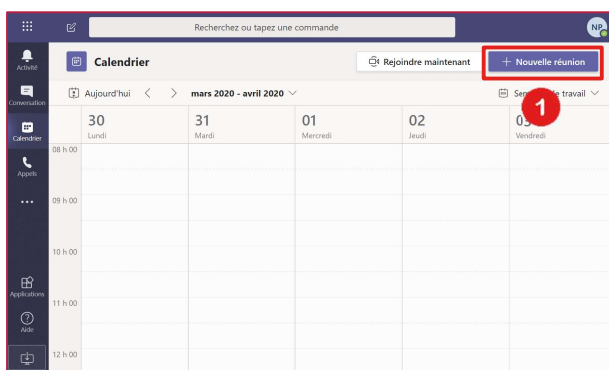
Recherchez ou tapez une commande

NP

Activité
Conversation
Calendrier
Appels
...
Applications
Aide

Calendrier

Rejoindre maintenant

+ Nouvelle réunion

Aujourd'hui < > mars 2020 - avril 2020

Sem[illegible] de travail

1

30 Lundi
31 Mardi
01 Mercredi
02 Jeudi
0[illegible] Vendredi

08 h 00
09 h 00
10 h 00
11 h 00
12 h 00